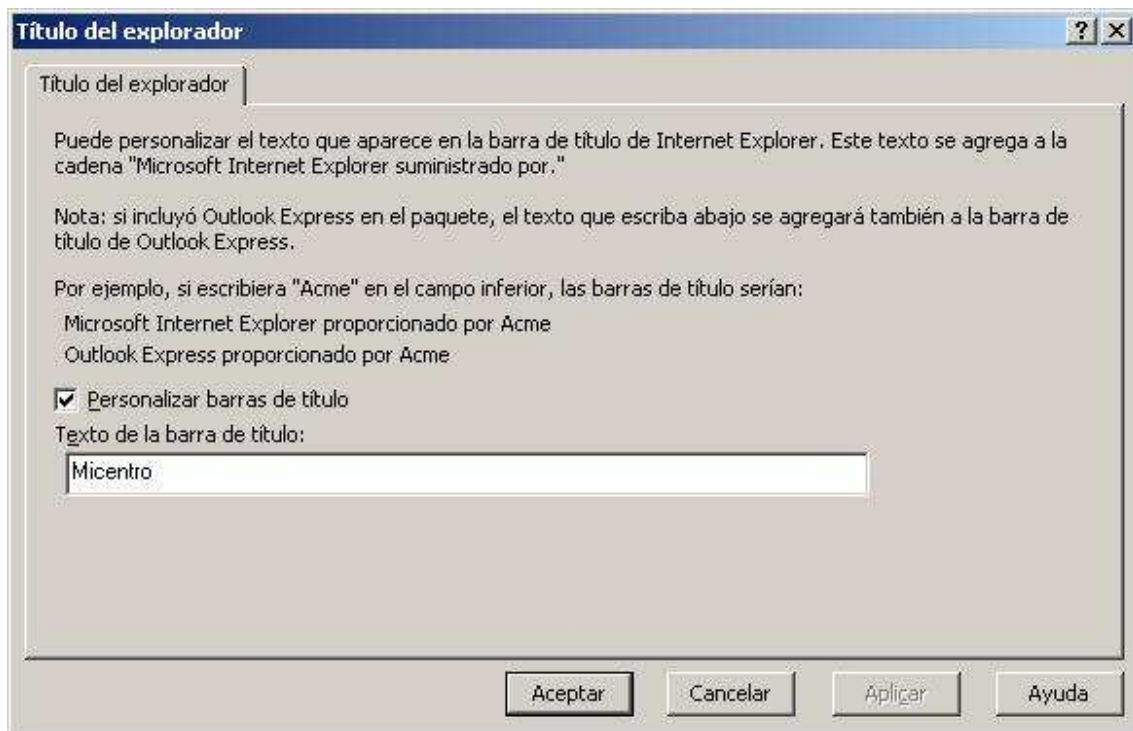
Título del explorador

?

Título del explorador

Puede personalizar el texto que aparece en la barra de título de Internet Explorer. Este texto se agrega a la cadena "Microsoft Internet Explorer suministrado por."

Nota: si incluyó Outlook Express en el paquete, el texto que escriba abajo se agregará también a la barra de título de Outlook Express.

Por ejemplo, si escribiera "Acme" en el campo inferior, las barras de título serían:

Microsoft Internet Explorer proporcionado por Acme

Outlook Express proporcionado por Acme

Personalizar barras de título

Texto de la barra de título:

Micentro

Aceptar

Cancelar

Aplicar

Ayuda